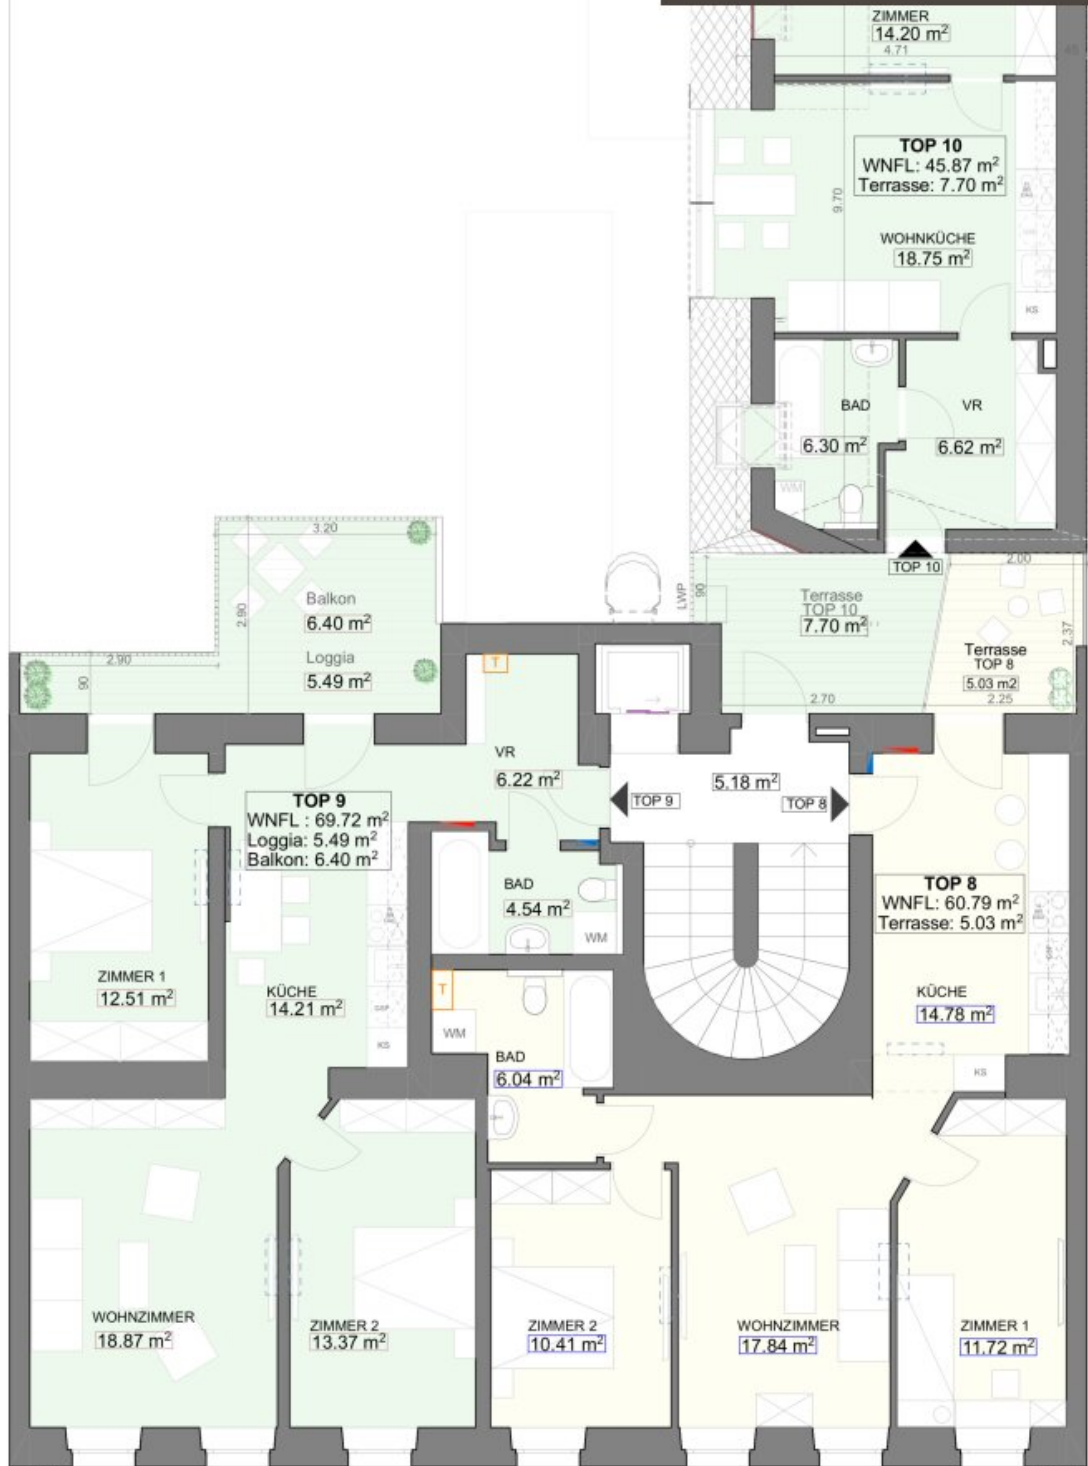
ZIMMER
14.20 m²
4.71

TOP 10
WNFL: 45.87 m²
Terrasse: 7.70 m²

9.70

WOHNKÜCHE
18.75 m²

KS

BAD
6.30 m²

VR
6.62 m²

WM

TOP 10

2.00

Terrasse
TOP 10
7.70 m²

LWP
90

Terrasse
TOP 8
5.03 m2

2.37
2.70
2.25

3.20
2.90
Balkon
6.40 m²
Loggia
5.49 m²
2.90
90

T

VR
6.22 m²

5.18 m²
TOP 9
TOP 8

TOP 9
WNFL : 69.72 m²
Loggia: 5.49 m²
Balkon: 6.40 m²

BAD
4.54 m²
WM

TOP 8
WNFL: 60.79 m²
Terrasse: 5.03 m²

ZIMMER 1
12.51 m²

KÜCHE
14.21 m²

KS

T
WM

BAD
6.04 m²

KÜCHE
14.78 m²

KS

WOHNZIMMER
18.87 m²

ZIMMER 2
13.37 m²

ZIMMER 2
10.41 m²

WOHNZIMMER
17.84 m²

ZIMMER 1
11.72 m²